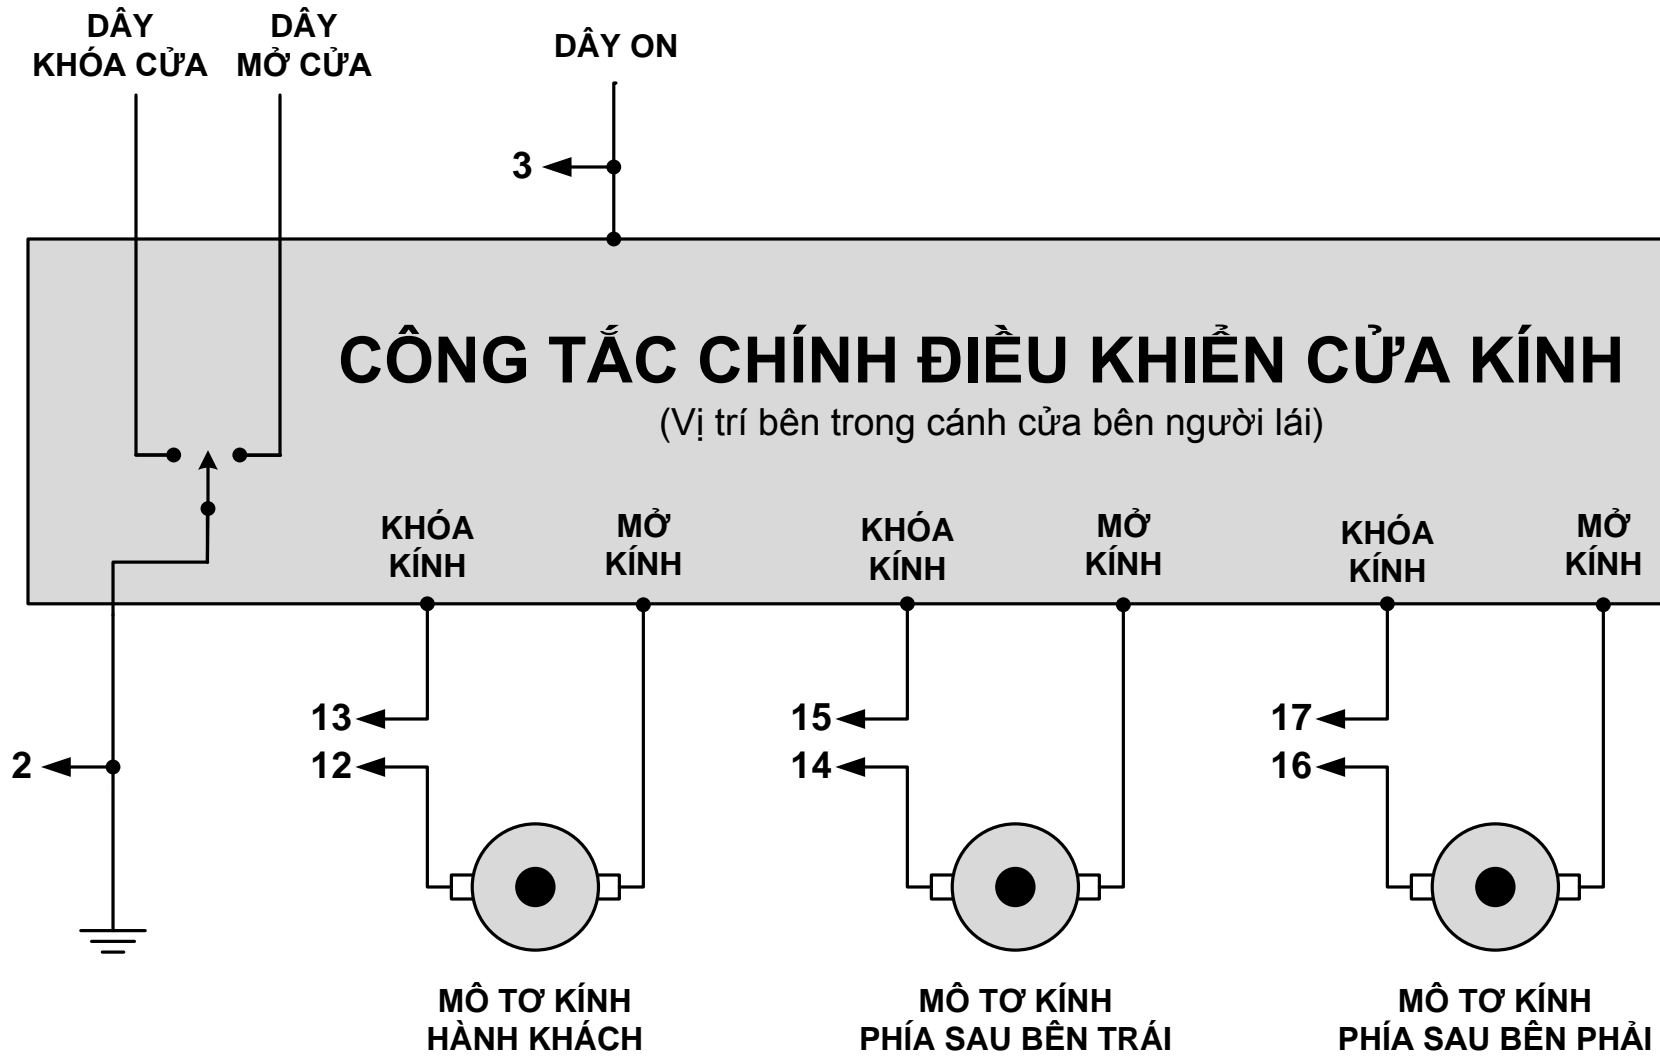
DÂY KHÓA CỬA

DÂY MỞ CỬA

DÂY ON

3

CÔNG TẮC CHÍNH ĐIỀU KHIỂN CỬA KÍNH

(Vị trí bên trong cánh cửa bên người lái)

KHÓA KÍNH

MỞ KÍNH

KHÓA KÍNH

MỞ KÍNH

KHÓA KÍNH

MỞ KÍNH

13

12

15

14

17

16

2

MÔ TƠ KÍNH HÀNH KHÁCH

MÔ TƠ KÍNH PHÍA SAU BÊN TRÁI

MÔ TƠ KÍNH PHÍA SAU BÊN PHẢI